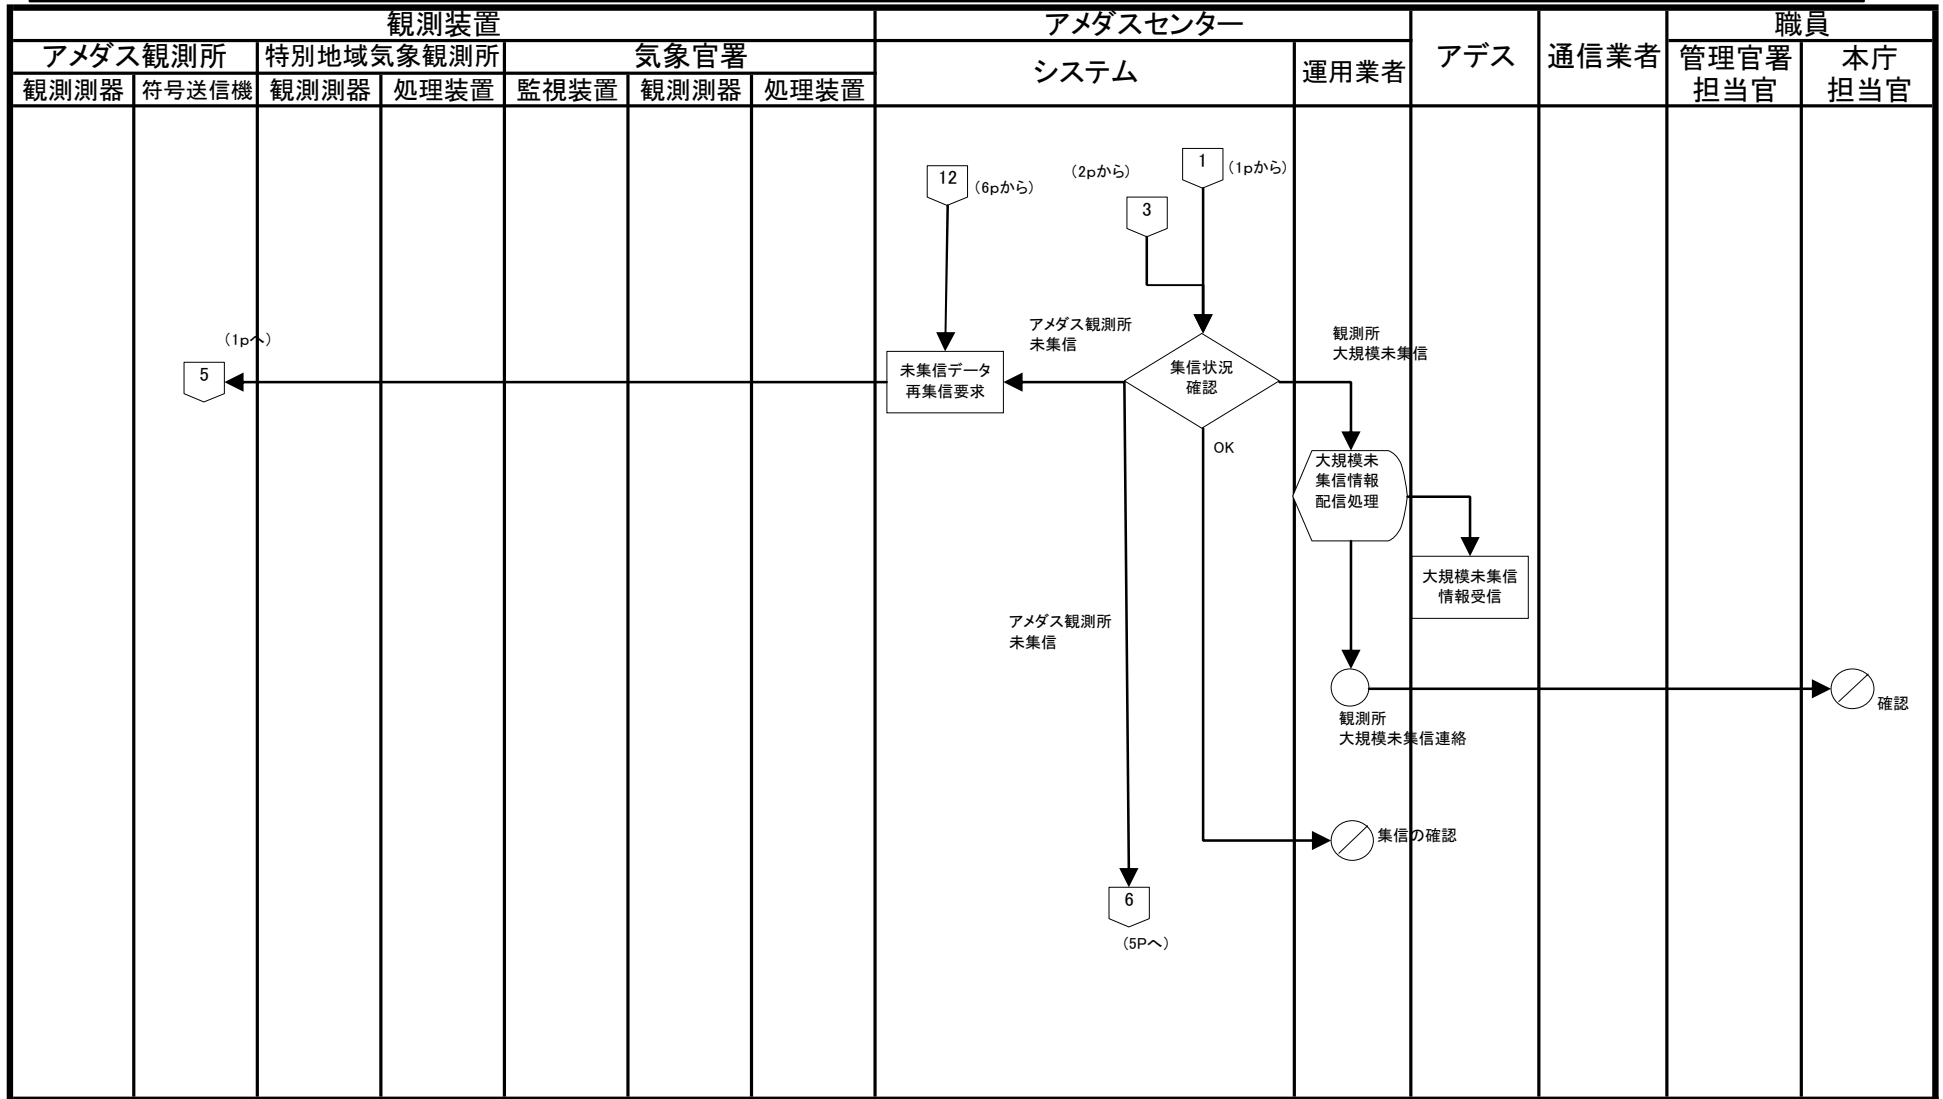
| 観測装置 | | | | | | | アメダスセンター | | アデス | 通信業者 | 職員 | |
|---|---|---|---|---|---|---|---|---|---|---|---|---|
| アメダス観測所 | | 特別地域気象観測所 | | 気象官署 | | | システム | 運用業者 | | | 管理官署担当官 | 本庁担当官 |
| 観測測器 | 符号送信機 | 観測測器 | 処理装置 | 監視装置 | 観測測器 | 処理装置 | | | | | | |

12 (6pから)

(2pから)

3

1 (1pから)

アメダス観測所
未集信

(1pへ)

5

未集信データ
再集信要求

集信状況
確認

観測所
大規模未集信

OK

大規模未
集信情報
配信処理

大規模未集信
情報受信

アメダス観測所
未集信

観測所
大規模未集信連絡

確認

集信の確認

6

(5Pへ)